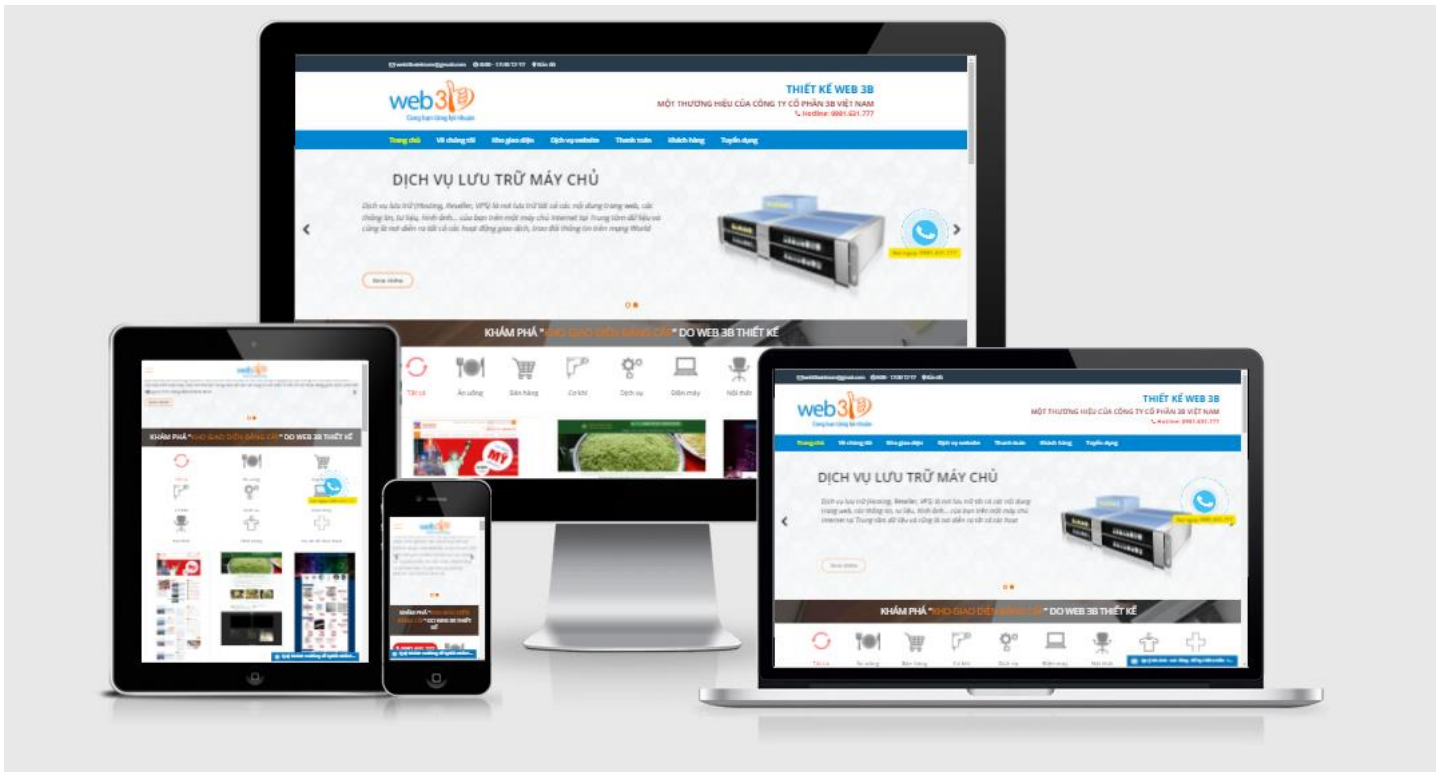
web3B
Cùng bạn tăng lợi nhuận

THIẾT KẾ WEB 3B
MỘT THƯƠNG HIỆU CỦA CÔNG TY CỔ PHẦN 3B VIỆT NAM
Hotline: 0981.631.777

Trang chủ | Về chúng tôi | Kho giao diện | Dịch vụ website | Thanh toán | Khách hàng | Tuyển dụng

DỊCH VỤ LƯU TRỮ MÁY CHỦ

Dịch vụ lưu trữ (Hosting, Reseller, VPS) là nơi lưu trữ tất cả các nội dung trang web, các thông tin, tư liệu, hình ảnh... của bạn trên một máy chủ Internet tại Trung tâm dữ liệu và cũng là nơi diễn ra tất cả các hoạt động giao dịch, trao đổi thông tin trên mạng World

Xem thêm

KHÁM PHÁ "KHO GIAO DIỆN ĐẲNG CẤP" DO WEB 3B THIẾT KẾ

Tất cả | Ăn uống | Bán hàng | Cơ khí | Dịch vụ | Điện máy | Nội thất

THIẾT KẾ WEB 3B
MỘT THƯƠNG HIỆU CỦA CÔNG TY CỔ PHẦN 3B VIỆT NAM

DỊCH VỤ LƯU TRỮ MÁY CHỦ

KHÁM PHÁ "KHO GIAO DIỆN ĐẲNG CẤP" DO WEB 3B THIẾT KẾ